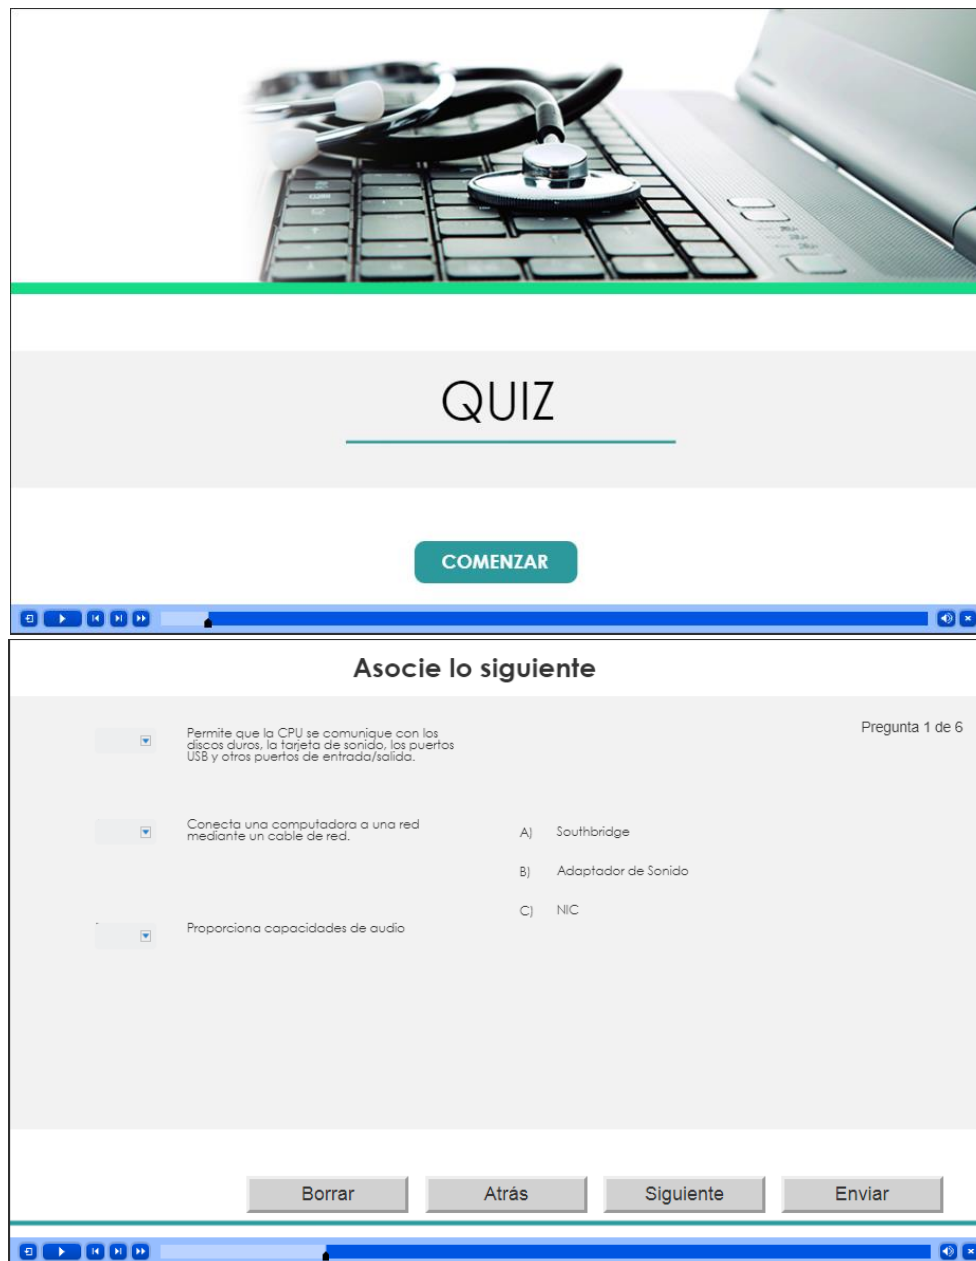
QUIZ

COMENZAR

Asocie lo siguiente

Pregunta 1 de 6

Permite que la CPU se comunique con los discos duros, la tarjeta de sonido, los puertos USB y otros puertos de entrada/salida.

Conecta una computadora a una red mediante un cable de red.

Proporciona capacidades de audio

A) Southbridge

B) Adaptador de Sonido

C) NIC

Borrar

Atrás

Siguiente

Enviar